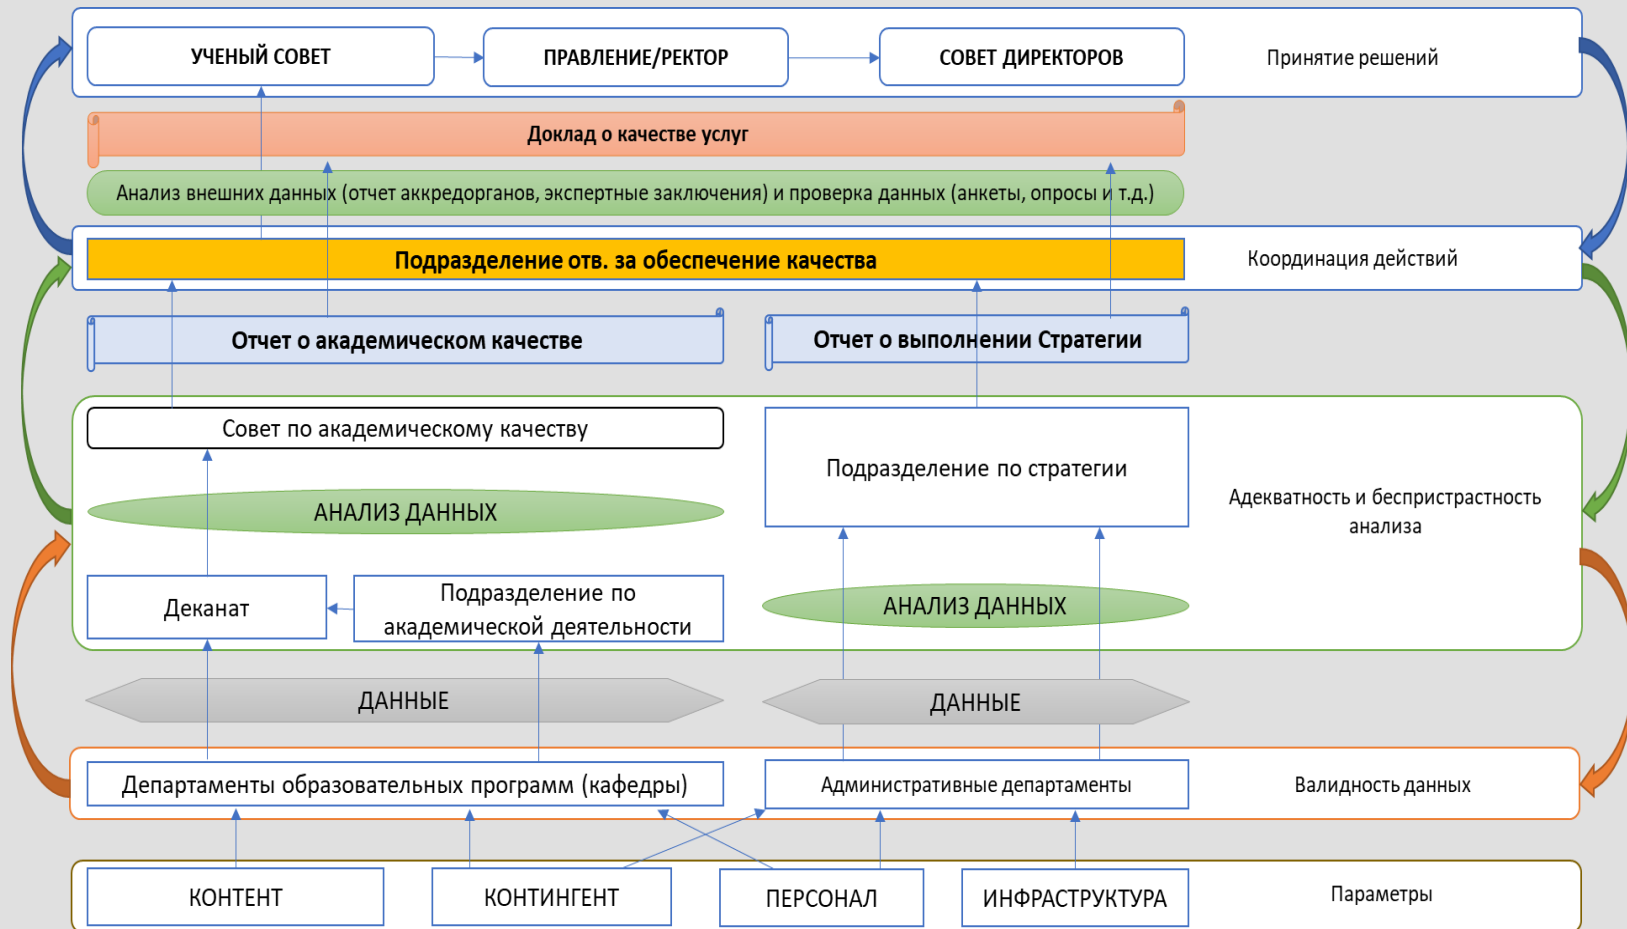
УЧЕНЫЙ СОВЕТ

ПРАВЛЕНИЕ/РЕКТОР

СОВЕТ ДИРЕКТОРОВ

Принятие решений

Доклад о качестве услуг

Анализ внешних данных (отчет аккредорганов, экспертные заключения) и проверка данных (анкеты, опросы и т.д.)

Подразделение отв. за обеспечение качества

Координация действий

Отчет о академическом качестве

Отчет о выполнении Стратегии

Совет по академическому качеству

Подразделение по стратегии

Адекватность и беспристрастность анализа

АНАЛИЗ ДАННЫХ

Деканат

Подразделение по академической деятельности

АНАЛИЗ ДАННЫХ

ДАННЫЕ

ДАННЫЕ

Департаменты образовательных программ (кафедры)

Административные департаменты

Валидность данных

КОНТЕНТ

КОНТИНГЕНТ

ПЕРСОНАЛ

ИНФРАСТРУКТУРА

Параметры